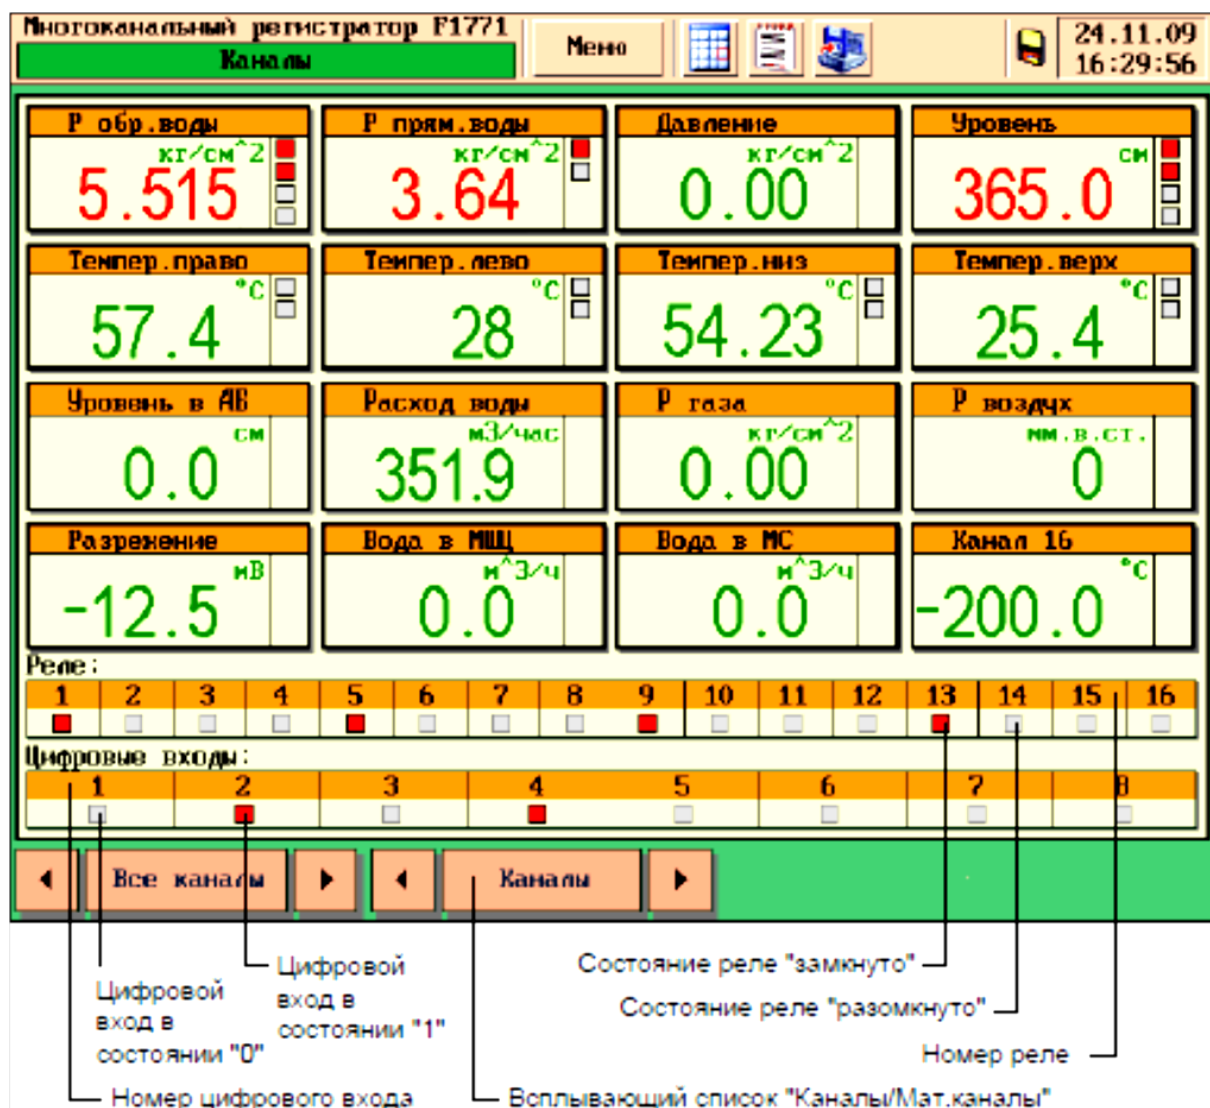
Многоканальный регистратор F1771
Каналы
Меню
24.11.09
16:29:56

P обр.воды
кг/см^2
5.515

P прям.воды
кг/см^2
3.64

Давление
кг/см^2
0.00

Уровень
см
365.0

Темпер.право
°C
57.4

Темпер.лево
°C
28

Темпер.низ
°C
54.23

Темпер.верх
°C
25.4

Уровень в АВ
см
0.0

Расход воды
м3/час
351.9

P газа
кг/см^2
0.00

P воздух
мм.в.ст.
0

Разрежение
мВ
-12.5

Вода в МЩ
м^3/ч
0.0

Вода в МС
м^3/ч
0.0

Канал 16
°C
-200.0

Реле:
| 1 | 2 | 3 | 4 | 5 | 6 | 7 | 8 | 9 | 10 | 11 | 12 | 13 | 14 | 15 | 16 |
|---|---|---|---|---|---|---|---|---|---|---|---|---|---|---|---|

Цифровые входы:
| 1 | 2 | 3 | 4 | 5 | 6 | 7 | 8 |
|---|---|---|---|---|---|---|---|

Все каналы
Каналы

Цифровой вход в состоянии "0"
Цифровой вход в состоянии "1"
Состояние реле "замкнуто"
Состояние реле "разомкнуто"
Номер реле
Номер цифрового входа
Всплывающий список "Каналы/Мат.каналы"